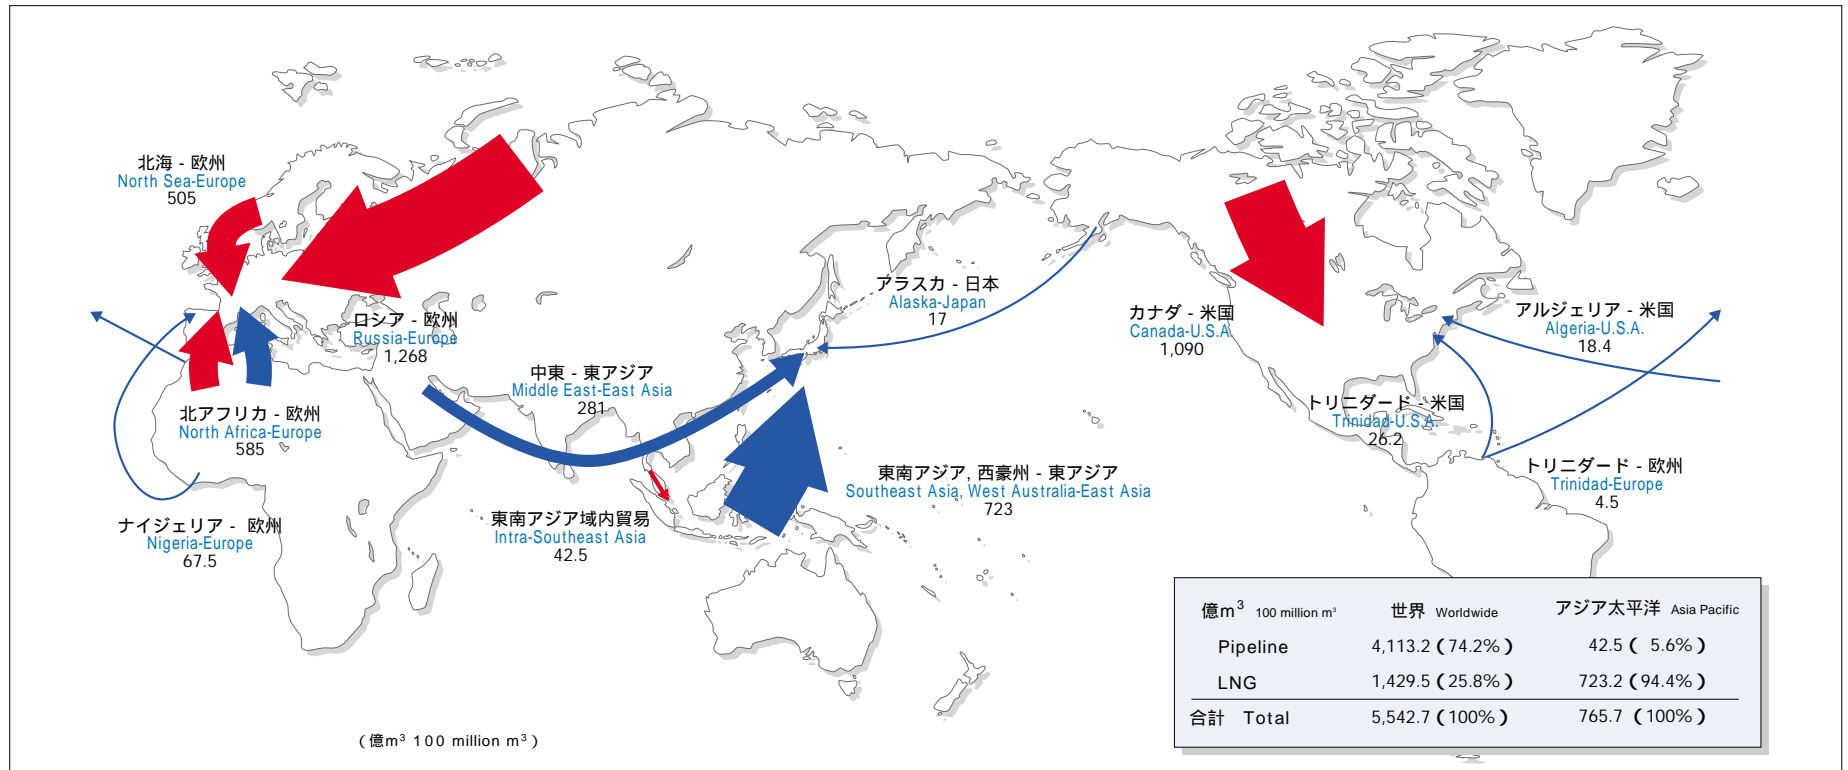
北海 - 欧州
North Sea-Europe
505

ロシア - 欧州
Russia-Europe
1,268

アラスカ - 日本
Alaska-Japan
17

カナダ - 米国
Canada-U.S.A.
1,090

アルジェリア - 米国
Algeria-U.S.A.
18.4

中東 - 東アジア
Middle East-East Asia
281

北アフリカ - 欧州
North Africa-Europe
585

トリニダード - 米国
Trinidad-U.S.A.
26.2

トリニダード - 欧州
Trinidad-Europe
4.5

東南アジア, 西豪州 - 東アジア
Southeast Asia, West Australia-East Asia
723

東南アジア域内貿易
Intra-Southeast Asia
42.5

ナイジェリア - 欧州
Nigeria-Europe
67.5

| 億m$^3$ 100 million m$^3$ | 世界 Worldwide | アジア太平洋 Asia Pacific |
|---|---|---|
| Pipeline | 4,113.2 (74.2%) | 42.5 ( 5.6%) |
| LNG | 1,429.5 (25.8%) | 723.2 (94.4%) |
| 合計 Total | 5,542.7 (100%) | 765.7 (100%) |

(億m$^3$ 100 million m$^3$)